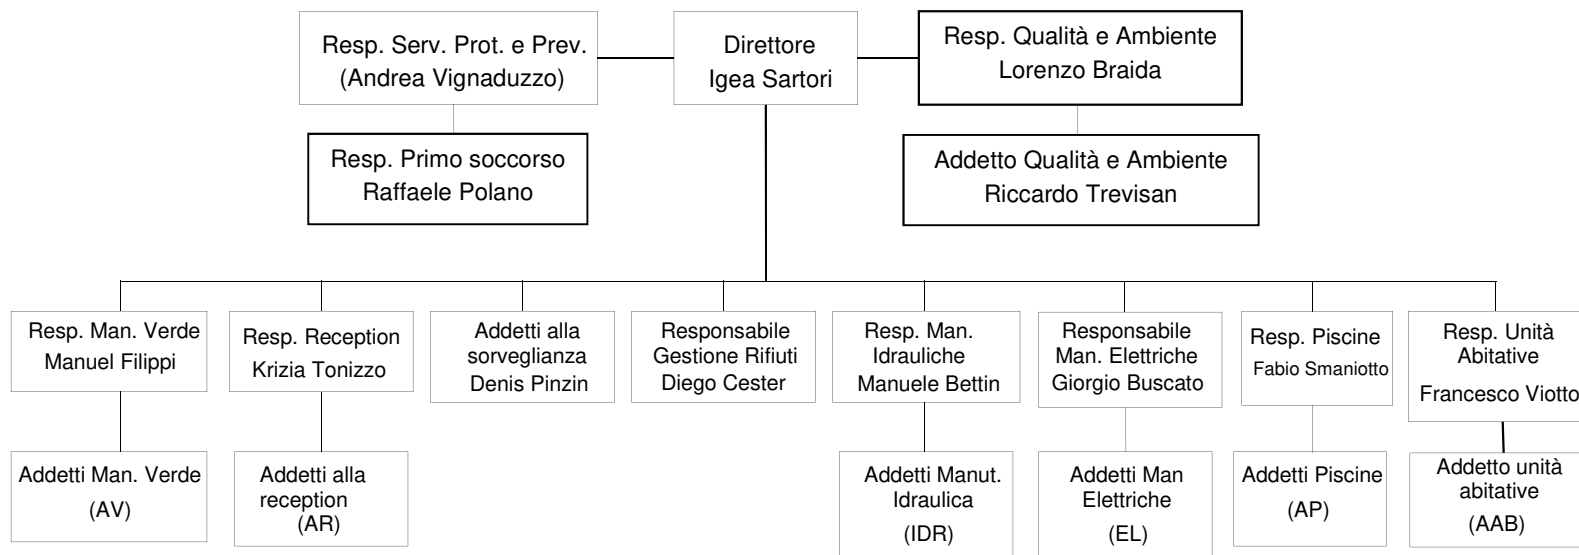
Resp. Serv. Prot. e Prev.
(Andrea Vignaduzzo)

Direttore
Igea Sartori

Resp. Qualità e Ambiente
Lorenzo Braida

Resp. Primo soccorso
Raffaele Polano

Addetto Qualità e Ambiente
Riccardo Trevisan

Resp. Man. Verde
Manuel Filippi

Resp. Reception
Krizia Tonizzo

Addetti alla sorveglianza
Denis Pinzin

Responsabile
Gestione Rifiuti
Diego Cester

Resp. Man.
Idrauliche
Manuele Bettin

Responsabile
Man. Elettriche
Giorgio Buscato

Resp. Piscine
Fabio Smaniotto

Resp. Unità Abitative
Francesco Viotto

Addetti Man. Verde
(AV)

Addetti alla reception
(AR)

Addetti Manut. Idraulica
(IDR)

Addetti Man Elettriche
(EL)

Addetti Piscine
(AP)

Addetto unità abitative
(AAB)